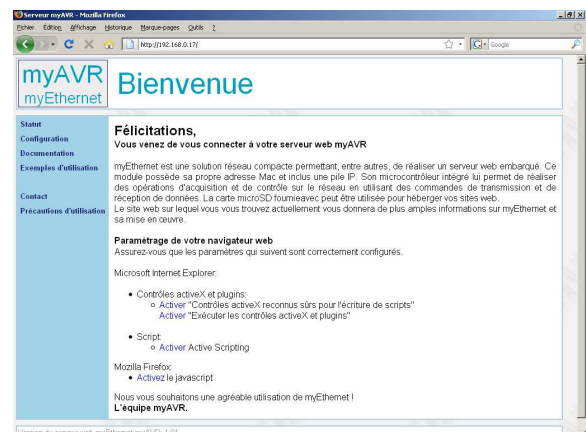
Serveur myAVR - Mozilla Firefox
Fichier Édition Affichage Historique Marque-pages Outils ?
http://192.168.0.17/
Google

myAVR
myEthernet

Bienvenue

Statut
Configuration
Documentation
Exemples d'utilisation

Contact
Précautions d'utilisation

Félicitations,
Vous venez de vous connecter à votre serveur web myAVR

myEthernet est une solution réseau compacte permettant, entre autres, de réaliser un serveur web embarqué. Ce module possède sa propre adresse Mac et inclus une pile IP. Son microcontrôleur intégré lui permet de réaliser des opérations d'acquisition et de contrôle sur le réseau en utilisant des commandes de transmission et de réception de données. La carte microSD fournieavec peut être utilisée pour héberger vos sites web.
Le site web sur lequel vous vous trouvez actuellement vous donnera de plus amples informations sur myEthernet et sa mise en oeuvre.

Paramétrage de votre navigateur web
Assurez-vous que les paramètres qui suivent sont correctement configurés.

Microsoft Internet Explorer:

- Contrôles activeX et plugins:
  - Activer "Contrôles activeX reconnus sûrs pour l'écriture de scripts"
  - Activer "Exécuter les contrôles activeX et plugins"

- Script:
  - Activer Active Scripting

Mozilla Firefox:
- Activez le javascript

Nous vous souhaitons une agréable utilisation de myEthernet !
L'équipe myAVR.

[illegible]